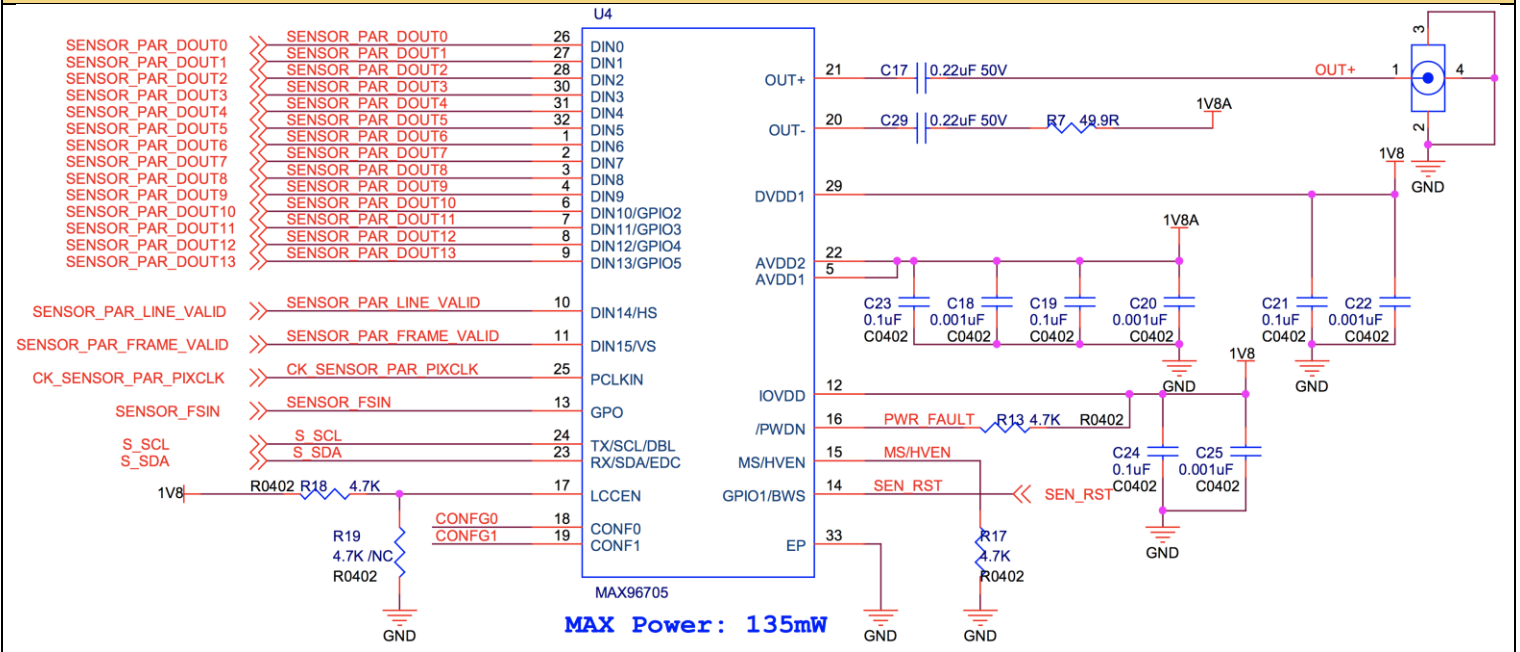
U4

SENSOR_PAR_DOUT0
SENSOR_PAR_DOUT1
SENSOR_PAR_DOUT2
SENSOR_PAR_DOUT3
SENSOR_PAR_DOUT4
SENSOR_PAR_DOUT5
SENSOR_PAR_DOUT6
SENSOR_PAR_DOUT7
SENSOR_PAR_DOUT8
SENSOR_PAR_DOUT9
SENSOR_PAR_DOUT10
SENSOR_PAR_DOUT11
SENSOR_PAR_DOUT12
SENSOR_PAR_DOUT13

SENSOR_PAR_DOUT0 26 DIN0
SENSOR_PAR_DOUT1 27 DIN1
SENSOR_PAR_DOUT2 28 DIN2
SENSOR_PAR_DOUT3 30 DIN3
SENSOR_PAR_DOUT4 31 DIN4
SENSOR_PAR_DOUT5 32 DIN5
SENSOR_PAR_DOUT6 1 DIN6
SENSOR_PAR_DOUT7 2 DIN7
SENSOR_PAR_DOUT8 3 DIN8
SENSOR_PAR_DOUT9 4 DIN9
SENSOR_PAR_DOUT10 6 DIN10/GPIO2
SENSOR_PAR_DOUT11 7 DIN11/GPIO3
SENSOR_PAR_DOUT12 8 DIN12/GPIO4
SENSOR_PAR_DOUT13 9 DIN13/GPIO5

SENSOR_PAR_LINE_VALID SENSOR_PAR_LINE_VALID 10 DIN14/HS
SENSOR_PAR_FRAME_VALID SENSOR_PAR_FRAME_VALID 11 DIN15/VS
CK_SENSOR_PAR_PIXCLK CK_SENSOR_PAR_PIXCLK 25 PCLKIN
SENSOR_FSIN SENSOR_FSIN 13 GPO
S_SCL S_SCL 24 TX/SCL/DBL
S_SDA S_SDA 23 RX/SDA/EDC
1V8 R0402 R18 4.7K 17 LCCEN
CONFG0 18 CONF0
CONFG1 19 CONF1
R19
4.7K /NC
R0402
GND

MAX96705

OUT+ 21 C17 0.22uF 50V OUT+ 1
OUT- 20 C29 0.22uF 50V R7 49.9R 1V8A
3 4 2
GND
1V8
DVDD1 29
1V8A
AVDD2 22
AVDD1 5
C23 0.1uF C0402
C18 0.001uF C0402
C19 0.1uF C0402
C20 0.001uF C0402
GND
C21 0.1uF C0402
C22 0.001uF C0402
GND
1V8
IOVDD 12
/PWDN 16 PWR_FAULT R13 4.7K R0402
MS/HVEN 15 MS/HVEN
GPIO1/BWS 14 SEN_RST SEN_RST
C24 0.1uF C0402
C25 0.001uF C0402
GND
EP 33
R17
4.7K
R0402
GND
GND

MAX Power: 135mW